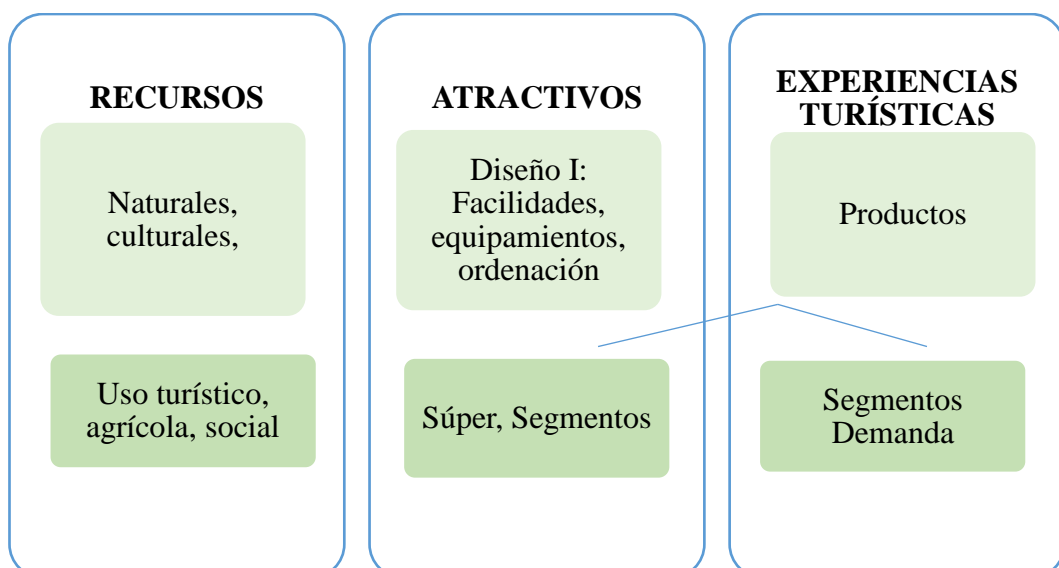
RECURSOS

Naturales, culturales,

Uso turístico, agrícola, social

ATRACTIVOS

Diseño I: Facilidades, equipamientos, ordenación

Súper, Segmentos

EXPERIENCIAS TURÍSTICAS

Productos

Segmentos Demanda